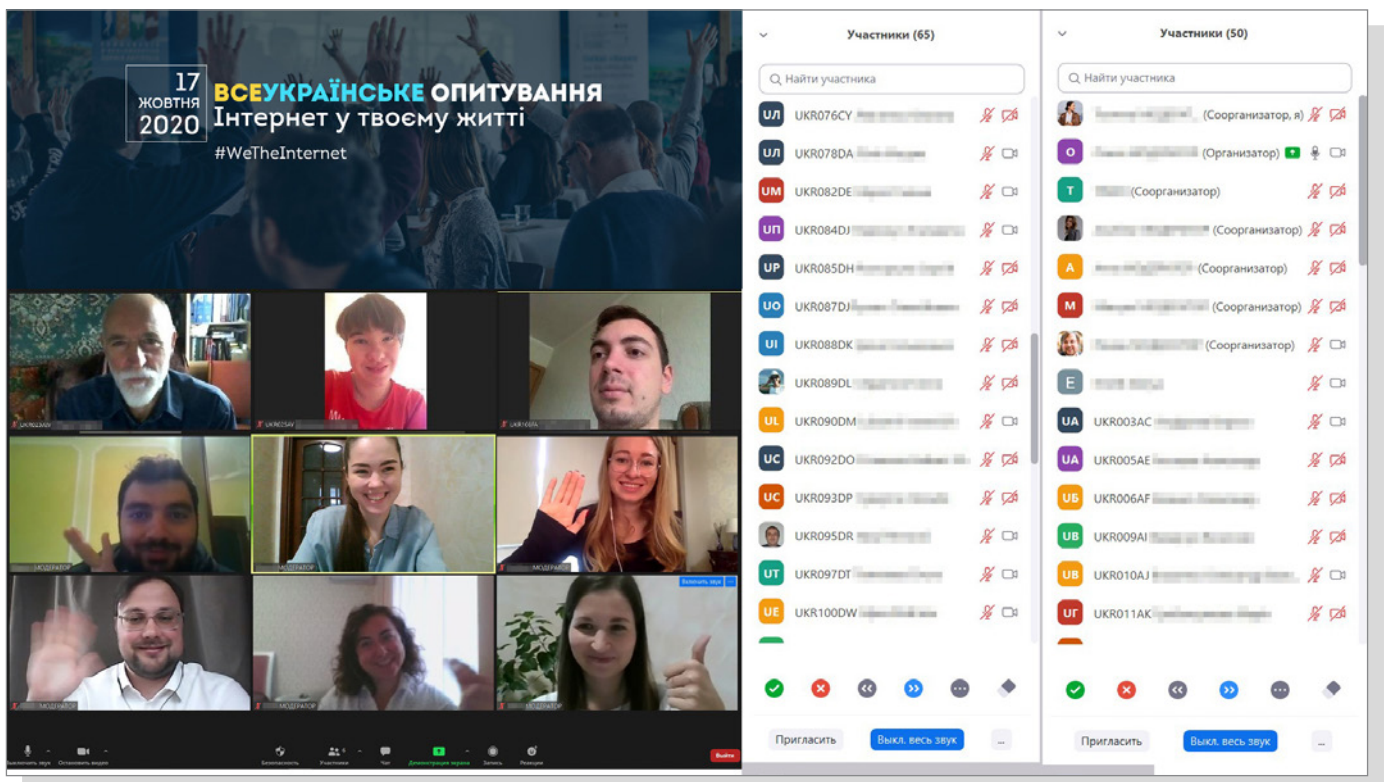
17 ЖОВТНЯ 2020

ВСЕУКРАЇНСЬКЕ ОПИТУВАННЯ
Інтернет у твоєму житті
#WeTheInternet

UKR022AX
UKR035AV
UKR100TA
МОДЕРАТОР
МОДЕРАТОР
МОДЕРАТОР
МОДЕРАТОР
МОДЕРАТОР
Включить звук

Выключить звук
Остановить видео
Безопасность
Участники
Чат
Демонстрация экрана
Запись
Реакции
Выйти

Участники (65)
Найти участника
UЛ UKR076CY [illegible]
UЛ UKR078DA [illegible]
UM UKR082DE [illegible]
UП UKR084DJ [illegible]
UP UKR085DH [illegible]
UO UKR087DJ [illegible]
UI UKR088DK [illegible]
UKR089DL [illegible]
UL UKR090DM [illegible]
UC UKR092DO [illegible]
UC UKR093DP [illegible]
UKR095DR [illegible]
UT UKR097DT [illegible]
UE UKR100DW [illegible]
Пригласить
Выкл. весь звук
...

Участники (50)
Найти участника
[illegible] (Соорганизатор, я)
О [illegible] (Организатор)
Т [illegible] (Соорганизатор)
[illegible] (Соорганизатор)
А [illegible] (Соорганизатор)
М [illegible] (Соорганизатор)
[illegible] (Соорганизатор)
Е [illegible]
UA UKR003AC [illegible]
UA UKR005AE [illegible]
UБ UKR006AF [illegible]
UB UKR009AI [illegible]
UB UKR010AJ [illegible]
UГ UKR011AK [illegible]
Пригласить
Выкл. весь звук
...